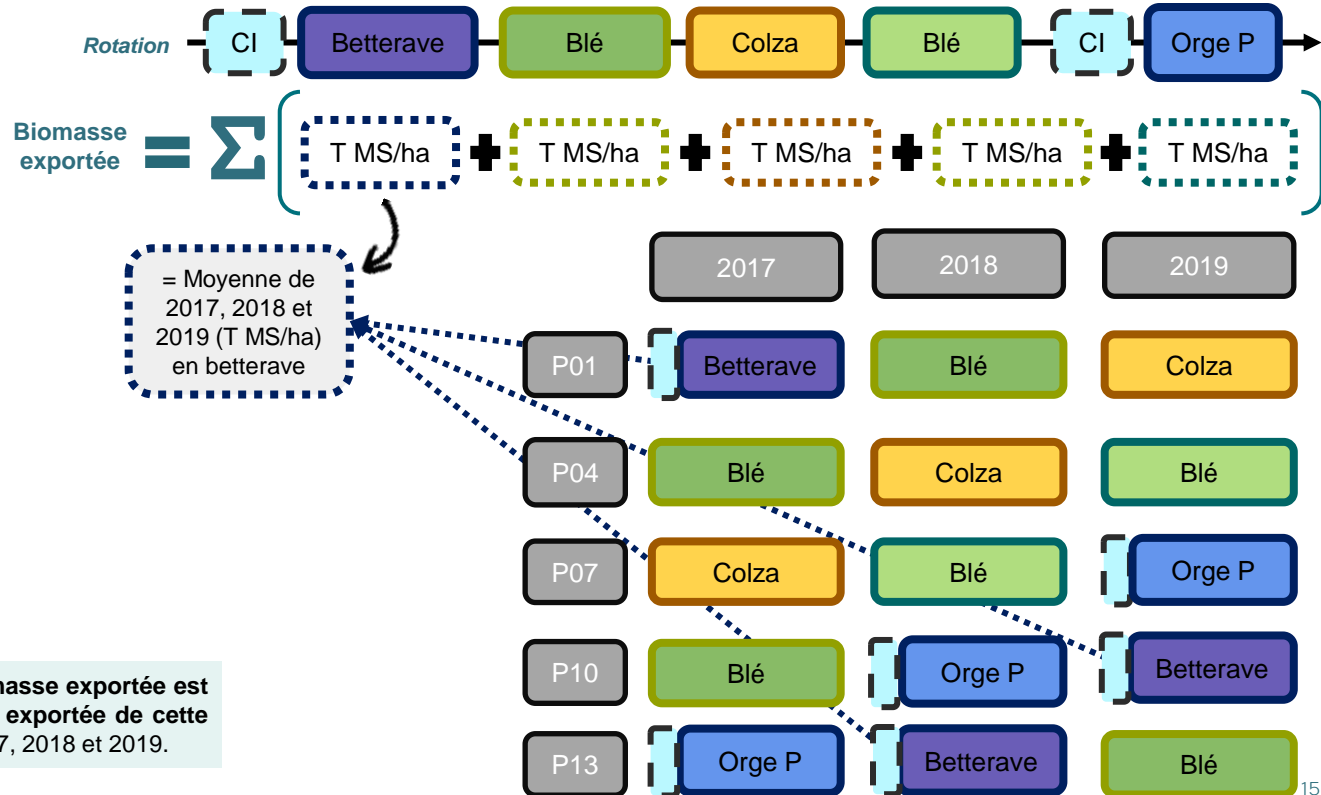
Rotation CI Betterave Blé Colza Blé CI Orge P

Biomasse exportée $= \Sigma$ ( T MS/ha + T MS/ha + T MS/ha + T MS/ha + T MS/ha )

= Moyenne de 2017, 2018 et 2019 (T MS/ha) en betterave

| | 2017 | 2018 | 2019 |
|---|---|---|---|
| P01 | Betterave | Blé | Colza |
| P04 | Blé | Colza | Blé |
| P07 | Colza | Blé | Orge P |
| P10 | Blé | Orge P | Betterave |
| P13 | Orge P | Betterave | Blé |

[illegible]masse exportée est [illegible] exportée de cette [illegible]7, 2018 et 2019.

15